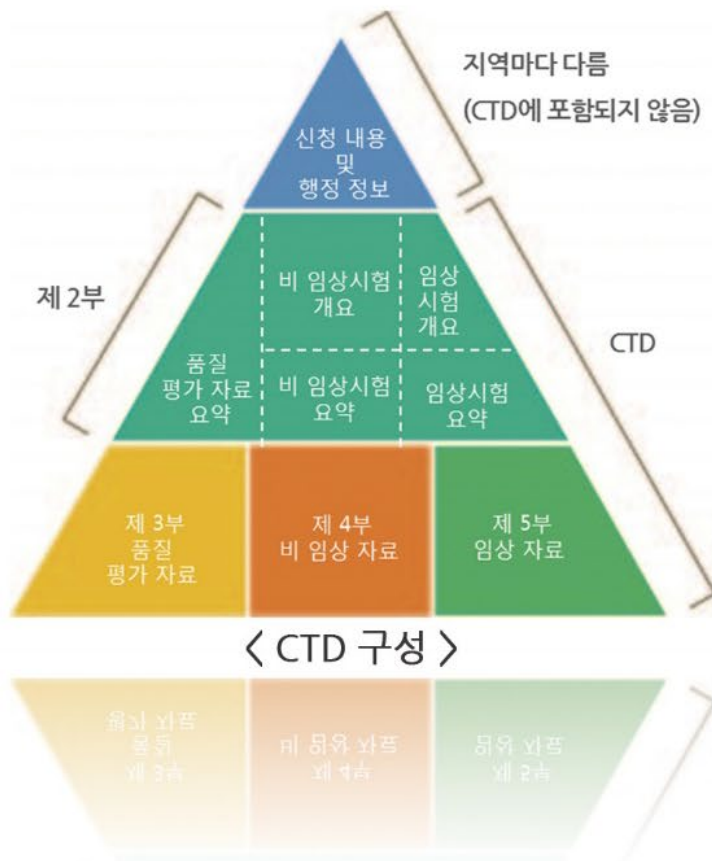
지역마다 다름
(CTD에 포함되지 않음)

신청 내용
및
행정 정보

제 2부

비 임상시험
개요

임상
시험
개요

CTD

품질
평가 자료
요약

비 임상시험
요약

임상시험
요약

제 3부
품질
평가 자료

제 4부
비 임상 자료

제 5부
임상 자료

〈 CTD 구성 〉